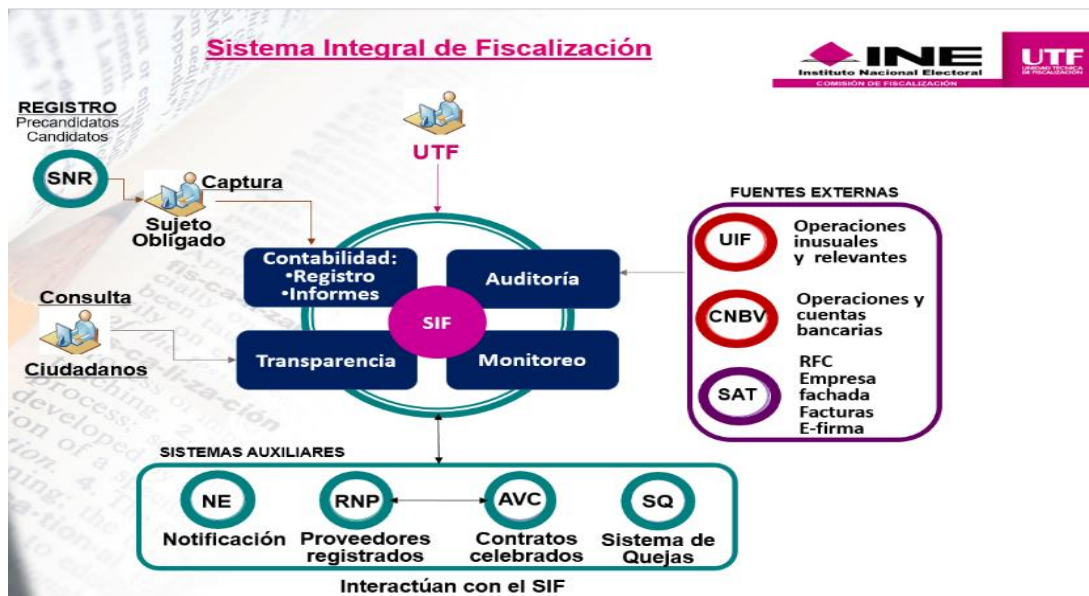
Sistema Integral de Fiscalización

INE
Instituto Nacional Electoral
COMISIÓN DE FISCALIZACIÓN

UTF
UNIDAD TÉCNICA DE FISCALIZACIÓN

REGISTRO
Precandidatos
Candidatos

SNR

Captura

Sujeto Obligado

UTF

Contabilidad:
•Registro
•Informes

Auditoría

SIF

Consulta

Ciudadanos

Transparencia

Monitoreo

FUENTES EXTERNAS

UIF
Operaciones inusuales y relevantes

CNBV
Operaciones y cuentas bancarias

SAT
RFC
Empresa fachada
Facturas
E-firma

SISTEMAS AUXILIARES

NE
Notificación

RNP
Proveedores registrados

AVC
Contratos celebrados

SQ
Sistema de Quejas

Interactúan con el SIF